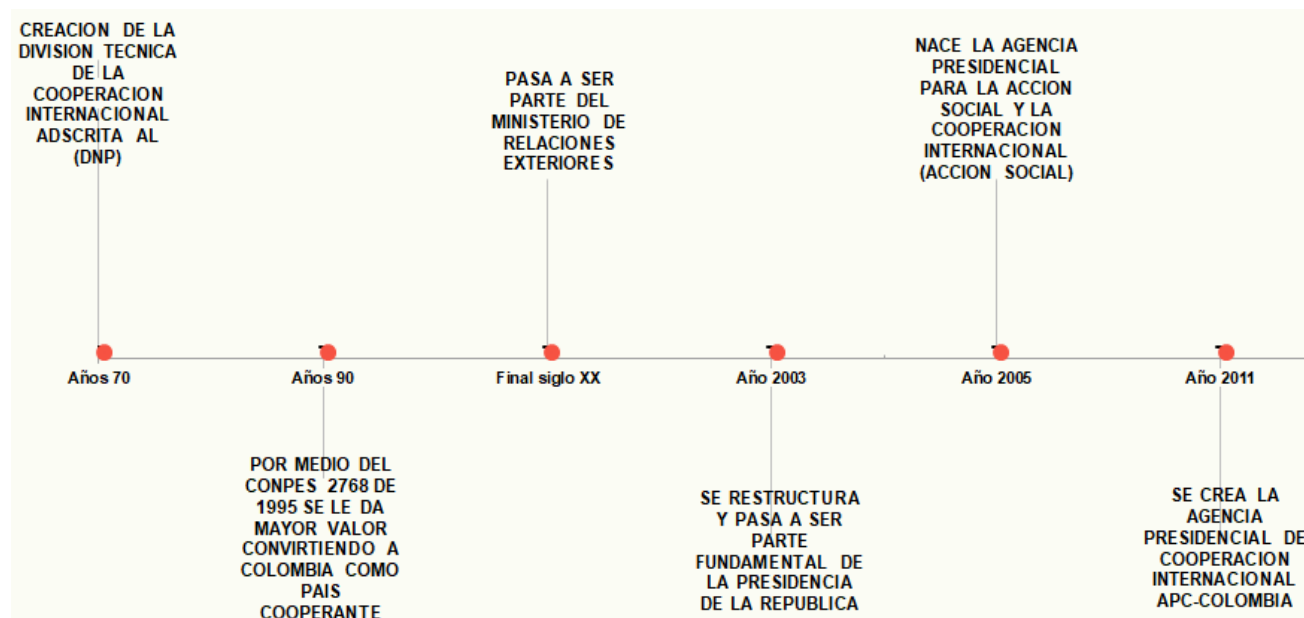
CREACION DE LA DIVISION TECNICA DE LA COOPERACION INTERNACIONAL ADSCRITA AL (DNP)

PASA A SER PARTE DEL MINISTERIO DE RELACIONES EXTERIORES

NACE LA AGENCIA PRESIDENCIAL PARA LA ACCION SOCIAL Y LA COOPERACION INTERNACIONAL (ACCION SOCIAL)

Años 70

Años 90

Final siglo XX

Año 2003

Año 2005

Año 2011

POR MEDIO DEL CONPES 2768 DE 1995 SE LE DA MAYOR VALOR CONVIRTIENDO A COLOMBIA COMO PAIS COOPERANTE

SE RESTRUCTURA Y PASA A SER PARTE FUNDAMENTAL DE LA PRESIDENCIA DE LA REPUBLICA

SE CREA LA AGENCIA PRESIDENCIAL DE COOPERACION INTERNACIONAL APC-COLOMBIA